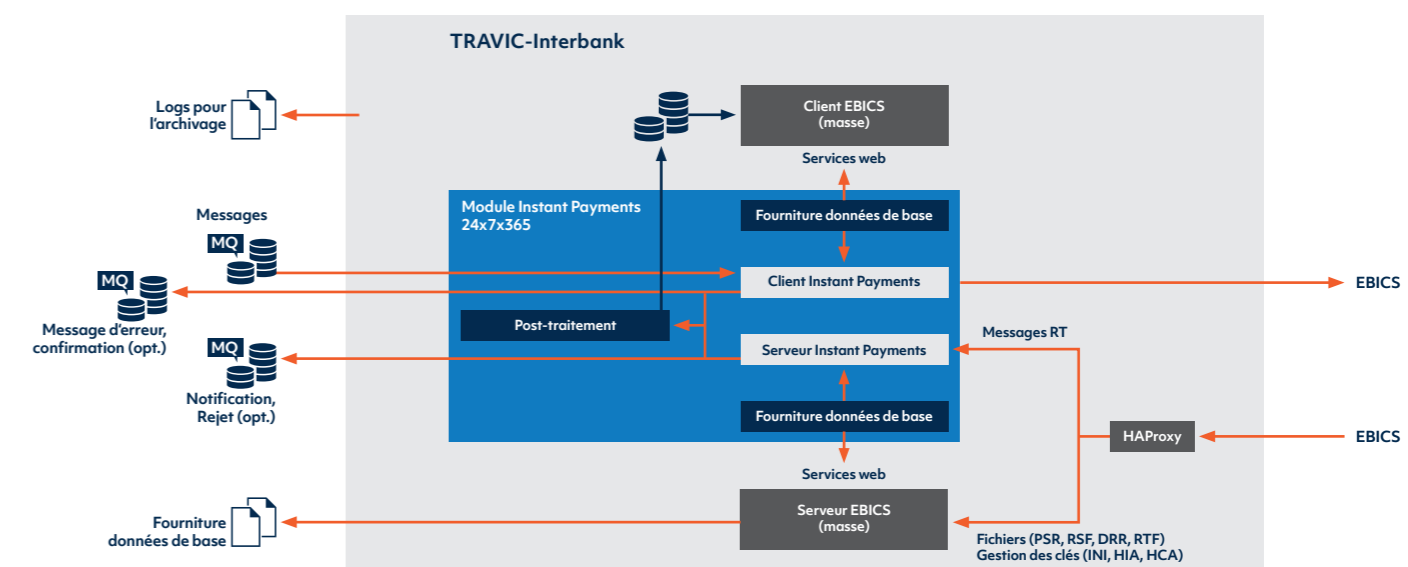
TRAVIC-Interbank

Logs pour l'archivage

Client EBICS (masse)

Services web

Messages

MQ

Module Instant Payments 24x7x365

Fourniture données de base

MQ

Client Instant Payments

EBICS

Message d'erreur, confirmation (opt.)

Post-traitement

Messages RT

MQ

Serveur Instant Payments

Notification, Rejet (opt.)

Fourniture données de base

HAProxy

EBICS

Services web

Fourniture données de base

Serveur EBICS (masse)

Fichiers (PSR, RSF, DRR, RTF)
Gestion des clés (INI, HIA, HCA)